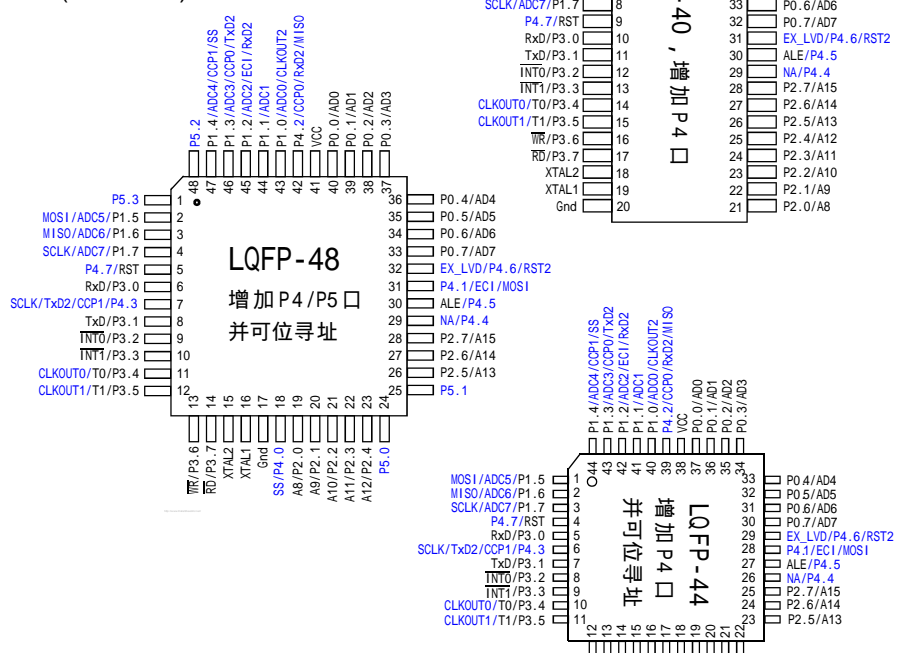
SCLK/ADC7/P1.7 8
P4.7/RST 9
RxD/P3.0 10
TxD/P3.1 11
$\overline{INT0}$/P3.2 12
$\overline{INT1}$/P3.3 13
CLKOUT0/T0/P3.4 14
CLKOUT1/T1/P3.5 15
$\overline{WR}$/P3.6 16
$\overline{RD}$/P3.7 17
XTAL2 18
XTAL1 19
Gnd 20

40，增加P4口

33 P0.6/AD6
32 P0.7/AD7
31 EX_LVD/P4.6/RST2
30 ALE/P4.5
29 NA/P4.4
28 P2.7/A15
27 P2.6/A14
26 P2.5/A13
25 P2.4/A12
24 P2.3/A11
23 P2.2/A10
22 P2.1/A9
21 P2.0/A8

P5.2 48
P1.4/ADC4/CCP1/SS 47
P1.3/ADC3/CCP0/TxD2 46
P1.2/ADC2/ECI/RxD2 45
P1.1/ADC1 44
P1.0/ADC0/CLKOUT2 43
P4.2/CCP0/RxD2/MISO 42
VCC 41
P0.0/AD0 40
P0.1/AD1 39
P0.2/AD2 38
P0.3/AD3 37

P5.3 1
MOSI/ADC5/P1.5 2
MISO/ADC6/P1.6 3
SCLK/ADC7/P1.7 4
P4.7/RST 5
RxD/P3.0 6
SCLK/TxD2/CCP1/P4.3 7
TxD/P3.1 8
$\overline{INT0}$/P3.2 9
$\overline{INT1}$/P3.3 10
CLKOUT0/T0/P3.4 11
CLKOUT1/T1/P3.5 12

LQFP-48
增加P4/P5口
并可位寻址

36 P0.4/AD4
35 P0.5/AD5
34 P0.6/AD6
33 P0.7/AD7
32 EX_LVD/P4.6/RST2
31 P4.1/ECI/MOSI
30 ALE/P4.5
29 NA/P4.4
28 P2.7/A15
27 P2.6/A14
26 P2.5/A13
25 P5.1

13 $\overline{WR}$/P3.6
14 $\overline{RD}$/P3.7
15 XTAL2
16 XTAL1
17 Gnd
18 SS/P4.0
19 A8/P2.0
20 A9/P2.1
21 A10/P2.2
22 A11/P2.3
23 A12/P2.4
24 P5.0

P1.4/ADC4/CCP1/SS 44
P1.3/ADC3/CCP0/TxD2 43
P1.2/ADC2/ECI/RxD2 42
P1.1/ADC1 41
P1.0/ADC0/CLKOUT2 40
P4.2/CCP0/RxD2/MISO 39
VCC 38
P0.0/AD0 37
P0.1/AD1 36
P0.2/AD2 35
P0.3/AD3 34

MOSI/ADC5/P1.5 1
MISO/ADC6/P1.6 2
SCLK/ADC7/P1.7 3
P4.7/RST 4
RxD/P3.0 5
SCLK/TxD2/CCP1/P4.3 6
TxD/P3.1 7
$\overline{INT0}$/P3.2 8
$\overline{INT1}$/P3.3 9
CLKOUT0/T0/P3.4 10
CLKOUT1/T1/P3.5 11

LQFP-44
增加P4口
并可位寻址

33 P0.4/AD4
32 P0.5/AD5
31 P0.6/AD6
30 P0.7/AD7
29 EX_LVD/P4.6/RST2
28 P4.1/ECI/MOSI
27 ALE/P4.5
26 NA/P4.4
25 P2.7/A15
24 P2.6/A14
23 P2.5/A13

12 13 14 15 16 17 18 19 20 21 22